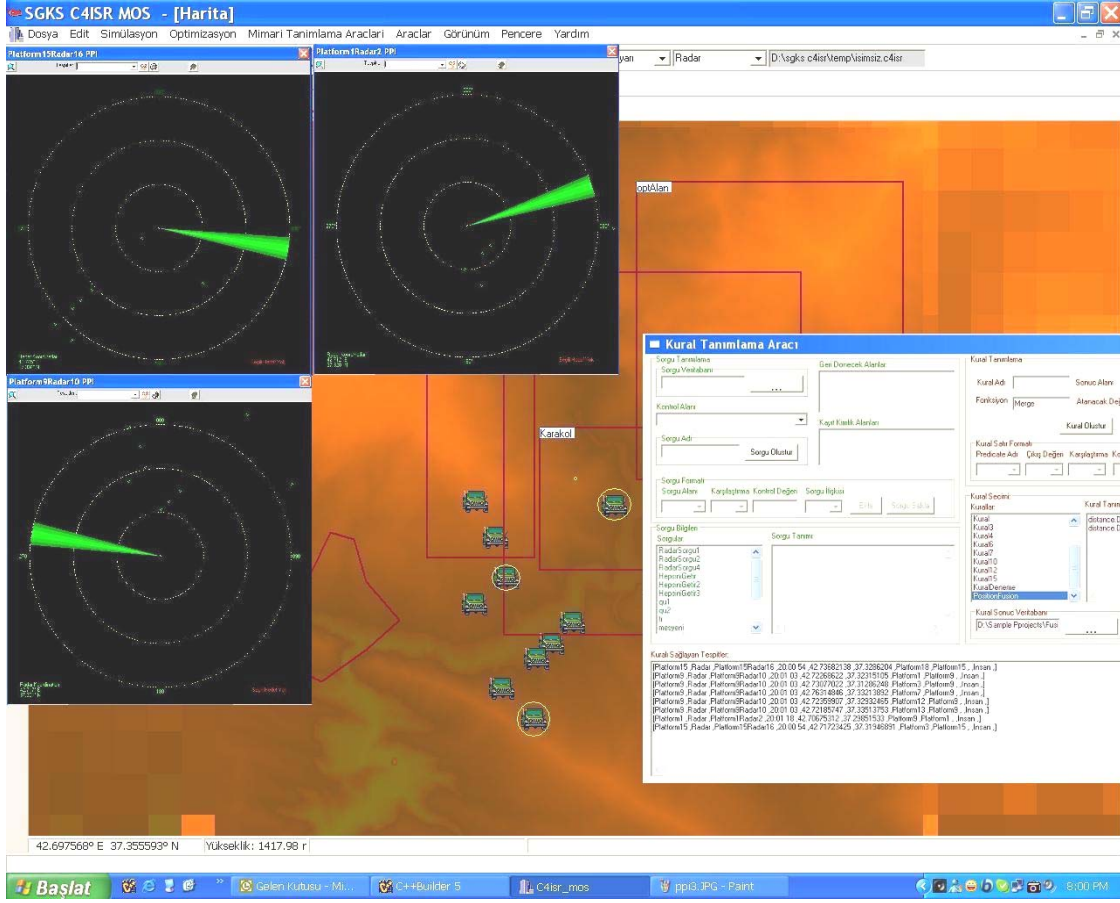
SGKS C4ISR MOS - [Harita]

Dosya Edit Simülasyon Optimizasyon Mimari Tanimlama Araclari Araclar Görünüm Pencere Yardım

Platform15Radar16 PPI

Platform1Radar2 PPI

yan Radar D:\sgks c4isr\temp\isimsiz.c4isr

Platform9Radar10 PPI

optAlan

Karakol

Kural Tanımlama Aracı

Sorgu Tanımlama
Sorgu Veritabanı
...
Kontrol Alanı
Sorgu Adı
Sorgu Oluştur

Geri Dönecek Alanlar

Kayıt Kısıtlık Alanları

Sorgu Formatı
Sorgu Alanı Karşılaştırma Kontrol Değeri Sorgu İlişkisi
Ekle Sorgu Sakla

Sorgu Bilgileri
Sorgular
RadarSorgu1
RadarSorgu2
RadarSorgu4
HepsiniGetir
HepsiniGetir2
HepsiniGetir3
qu1
qu2
fr
mesajeni

Sorgu Tanımı

Kural Tanımlama
Kural Adı Sonuç Alanı
Fonksiyon Merge Atanacak Değ
Kural Oluştur

Kural Satırı Formatı
Predicate Adı Çıkış Değeri Karşılaştırma Ko

Kural Seçimi
Kurallar
Kural
Kural3
Kural4
Kural6
Kural7
Kural10
Kural12
Kural15
KuralDeneme
PositionFusion

Kural Tanım
distance D
distance D

Kural Sonuç Veritabanı
D:\Sample Pprojects\Fusi ...

Kuralı Sağlayan Tespitler:
[Platform15 ,Radar ,Platform15Radar16 ,20:00:54 ,42.73682138 ,37.3286204 ,Platform18 ,Platform15 , İnsan ,]
[Platform9 ,Radar ,Platform9Radar10 ,20:01:03 ,42.72268622 ,37.32315105 ,Platform1 ,Platform9 , İnsan ,]
[Platform9 ,Radar ,Platform9Radar10 ,20:01:03 ,42.73072022 ,37.31286248 ,Platform3 ,Platform9 , İnsan ,]
[Platform9 ,Radar ,Platform9Radar10 ,20:01:03 ,42.76314846 ,37.33213892 ,Platform7 ,Platform9 , İnsan ,]
[Platform9 ,Radar ,Platform9Radar10 ,20:01:03 ,42.72359907 ,37.32932465 ,Platform12 ,Platform9 , İnsan ,]
[Platform9 ,Radar ,Platform9Radar10 ,20:01:03 ,42.72185747 ,37.33513753 ,Platform13 ,Platform9 , İnsan ,]
[Platform1 ,Radar ,Platform1Radar2 ,20:01:18 ,42.70675312 ,37.23851533 ,Platform9 ,Platform1 , İnsan ,]
[Platform15 ,Radar ,Platform15Radar16 ,20:00:54 ,42.71723425 ,37.31946891 ,Platform3 ,Platform15 , İnsan ,]

42.697568° E 37.355593° N Yükseklik: 1417.98 r

Başlat Gelen Kutusu - Mi... C++Builder 5 C4isr_mos ppi3.JPG - Paint 8:00 PM